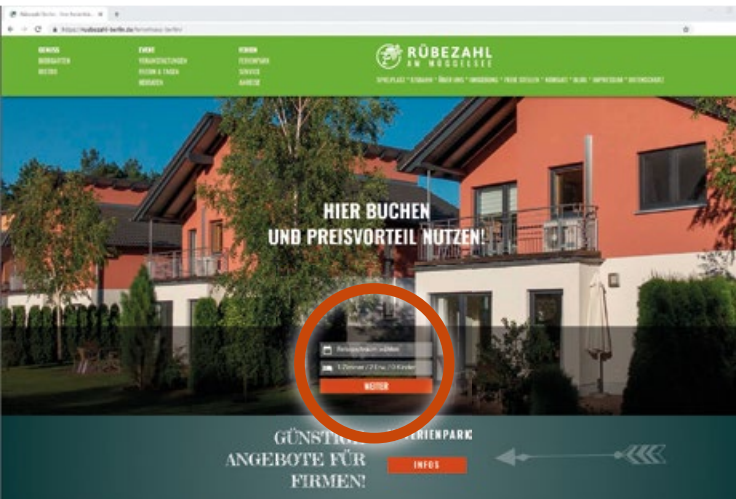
Rübezahl Berlin - Ihre Ferienhäu... ×

https://ruebezahl-berlin.de/ferienhaus-berlin/

GENUSS
BIERGARTEN
BISTRO

EVENT
VERANSTALTUNGEN
FEIERN & TAGEN
HOCHZEIT

FERIEN
FERIENPARK
SERVICE
ANREISE

RÜBEZAHL
AM MÜGGELSEE

SPIELPLATZ * STRAND * ÜBER UNS * UMGEBUNG * FREIE STELLEN * KONTAKT * BLOG * IMPRESSUM * DATENSCHUTZ

HIER BUCHEN
UND PREISVORTEIL NUTZEN!

Reisezeitraum wählen
1 Zimmer | 2 Erw. | 0 Kinder
WEITER

GÜNSTIG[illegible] FERIENPARK
ANGEBOTE FÜR
FIRMEN!

INFOS